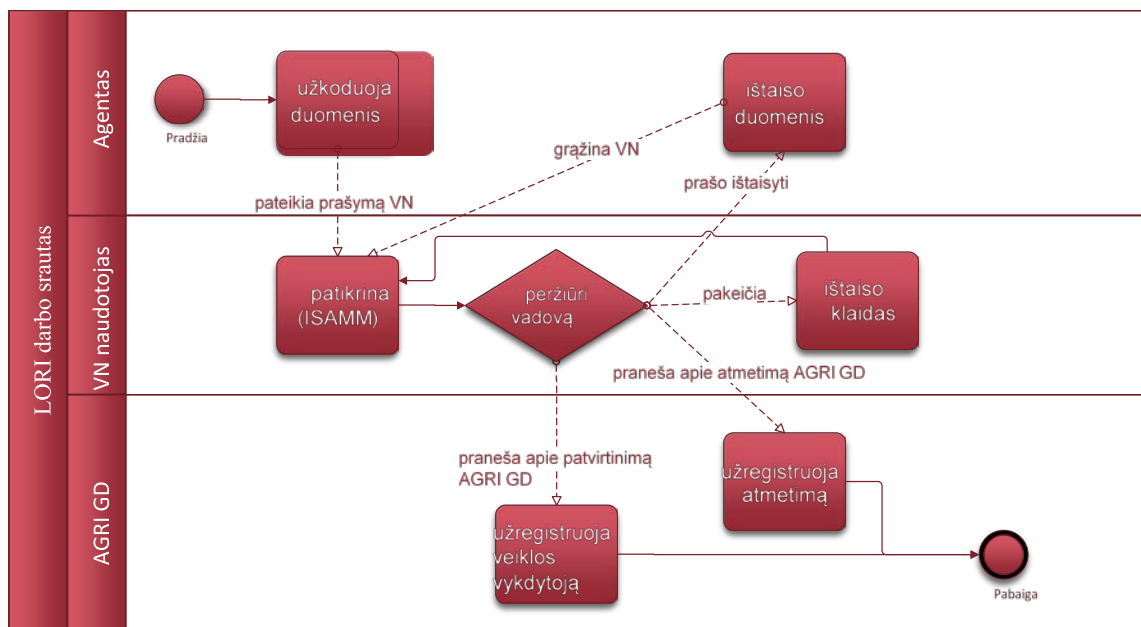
LORI darbo srautas

Agentas

Pradžia

užkoduoja duomenis

ištaiso duomenis

grąžina VN

prašo ištaisyti

pateikia prašymą VN

VN naudotojas

patikrina (ISAMM)

peržiūri vadovą

pakeičia

ištaiso klaidas

praneša apie atmetimą AGRI GD

AGRI GD

praneša apie patvirtinimą AGRI GD

užregistruoja atmetimą

užregistruoja veiklos vykdytoją

Pabaiga